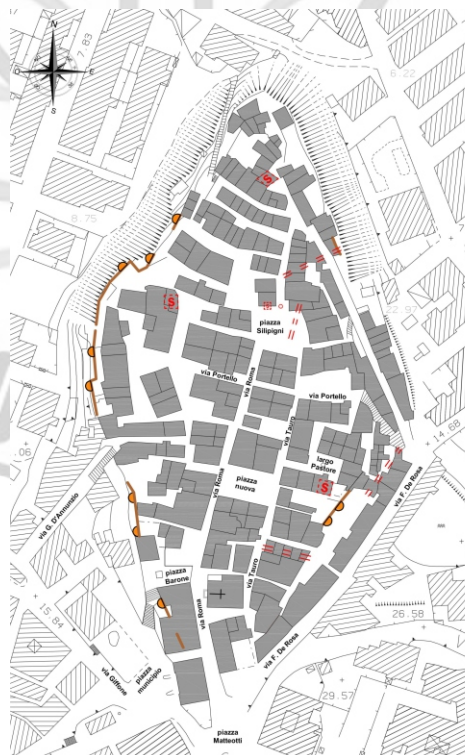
N
O
E
S
7.83
6.22
8.75
12.87
piazza Silipigni
via Portello
via Roma
via Portello
via Teatro
largo Pastore
14.68
.06
via F. De Rosa
via G. D'Annunzio
piazza nuova
via Roma
via Teatro
piazza Barone
15.84
via Roma
via Giffone
piazza municipio
via F. De Rosa
26.58
29.57
piazza Matteotti